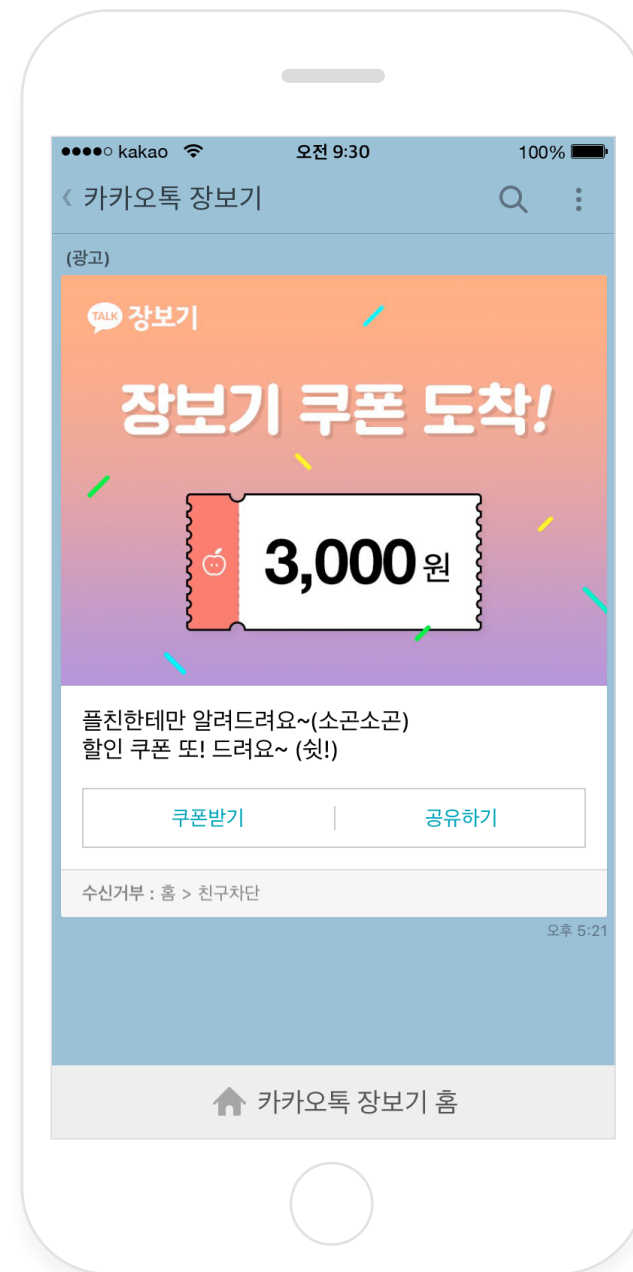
●●●●○ kakao 오전 9:30 100%

카카오톡 장보기

(광고)

TALK 장보기

장보기 쿠폰 도착!

3,000원

플친한테만 알려드려요~(소곤소곤)
할인 쿠폰 또! 드려요~ (쉿!)

쿠폰받기 | 공유하기

수신거부 : 홈 > 친구차단

오후 5:21

카카오톡 장보기 홈